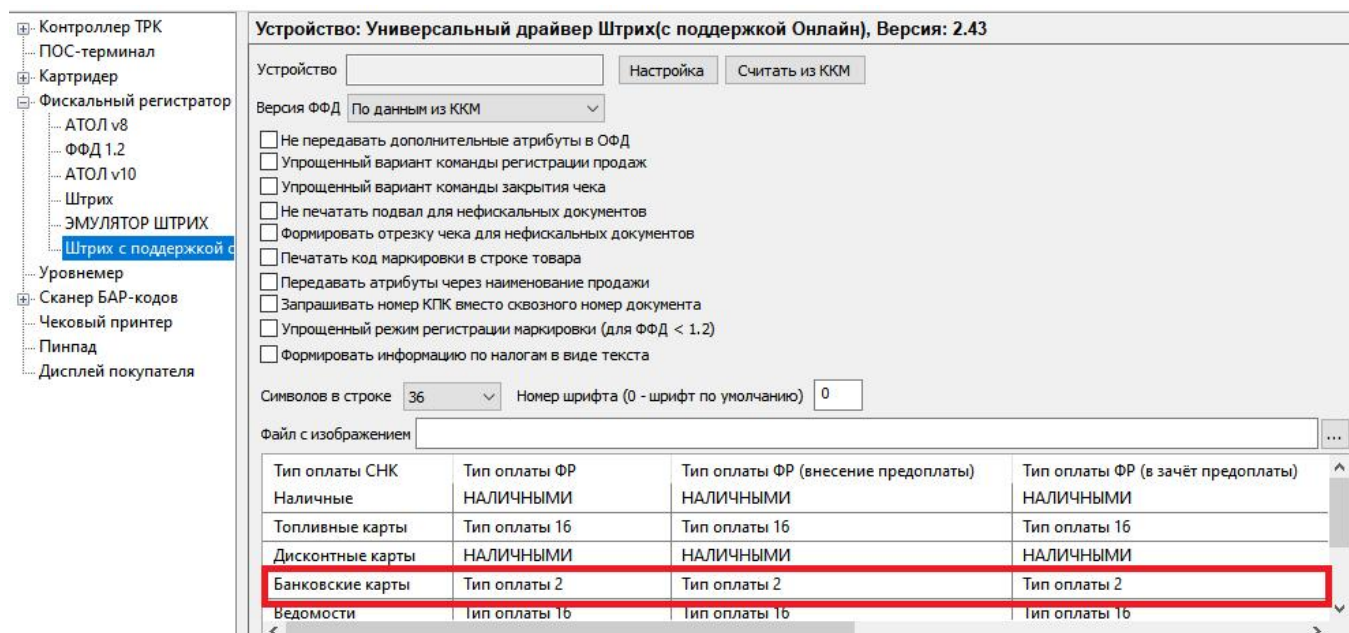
Контроллер ТРК
ПОС-терминал
Картридер
Фискальный регистратор
АТОЛ v8
ФФД 1.2
АТОЛ v10
Штрих
ЭМУЛЯТОР ШТРИХ
Штрих с поддержкой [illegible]
Уровнемер
Сканер БАР-кодов
Чековый принтер
Пинпад
Дисплей покупателя

Устройство: Универсальный драйвер Штрих(с поддержкой Онлайн), Версия: 2.43

Устройство
Настройка
Считать из ККМ
Версия ФФД По данным из ККМ
Не передавать дополнительные атрибуты в ОФД
Упрощенный вариант команды регистрации продаж
Упрощенный вариант команды закрытия чека
Не печатать подвал для нефискальных документов
Формировать отрезку чека для нефискальных документов
Печатать код маркировки в строке товара
Передавать атрибуты через наименование продажи
Запрашивать номер КПК вместо сквозного номер документа
Упрощенный режим регистрации маркировки (для ФФД < 1.2)
Формировать информацию по налогам в виде текста
Символов в строке 36
Номер шрифта (0 - шрифт по умолчанию) 0
Файл с изображением
...

| Тип оплаты СНК | Тип оплаты ФР | Тип оплаты ФР (внесение предоплаты) | Тип оплаты ФР (в зачёт предоплаты) |
|---|---|---|---|
| Наличные | НАЛИЧНЫМИ | НАЛИЧНЫМИ | НАЛИЧНЫМИ |
| Топливные карты | Тип оплаты 16 | Тип оплаты 16 | Тип оплаты 16 |
| Дисконтные карты | НАЛИЧНЫМИ | НАЛИЧНЫМИ | НАЛИЧНЫМИ |
| Банковские карты | Тип оплаты 2 | Тип оплаты 2 | Тип оплаты 2 |
| Ведомости | Тип оплаты 16 | Тип оплаты 16 | Тип оплаты 16 |